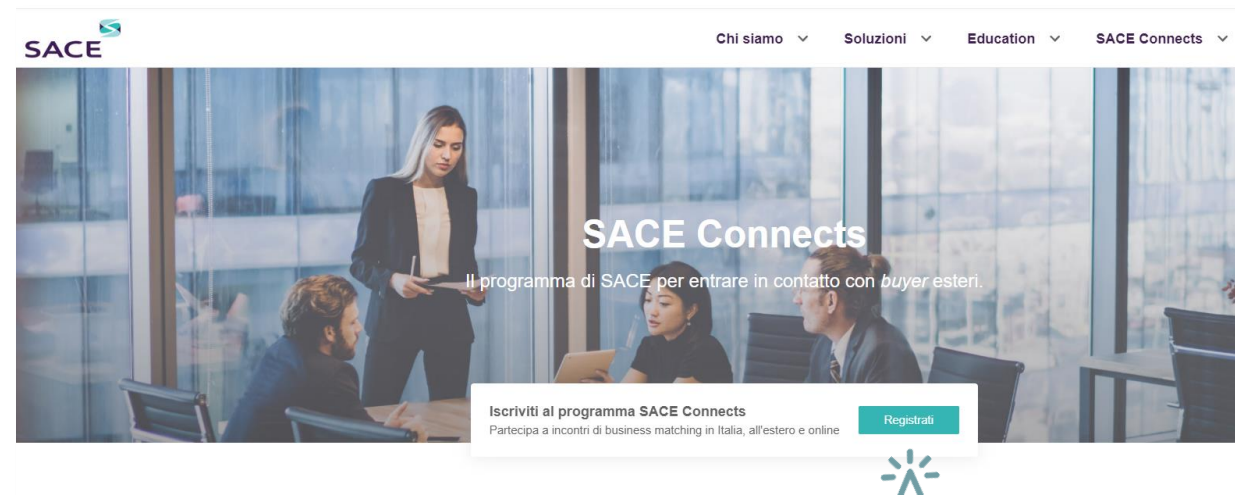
SACE

Chi siamo ∨ Soluzioni ∨ Education ∨ SACE Connects ∨

SACE Connects

Il programma di SACE per entrare in contatto con *buyer* esteri.

Iscriviti al programma SACE Connects
Partecipa a incontri di business matching in Italia, all'estero e online

Registrati